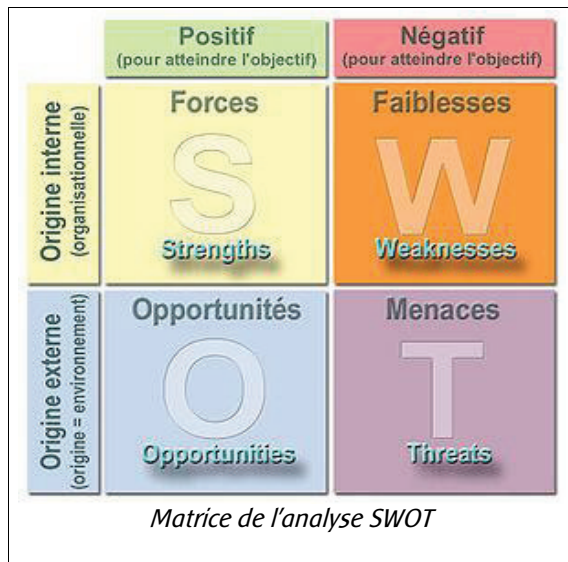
|  | Positif (pour atteindre l'objectif) | Négatif (pour atteindre l'objectif) |
|---|---|---|
| Origine interne (organisationnelle) | Forces S Strengths | Faiblesses W Weaknesses |
| Origine externe (origine = environnement) | Opportunités O Opportunities | Menaces T Threats |

Matrice de l'analyse SWOT